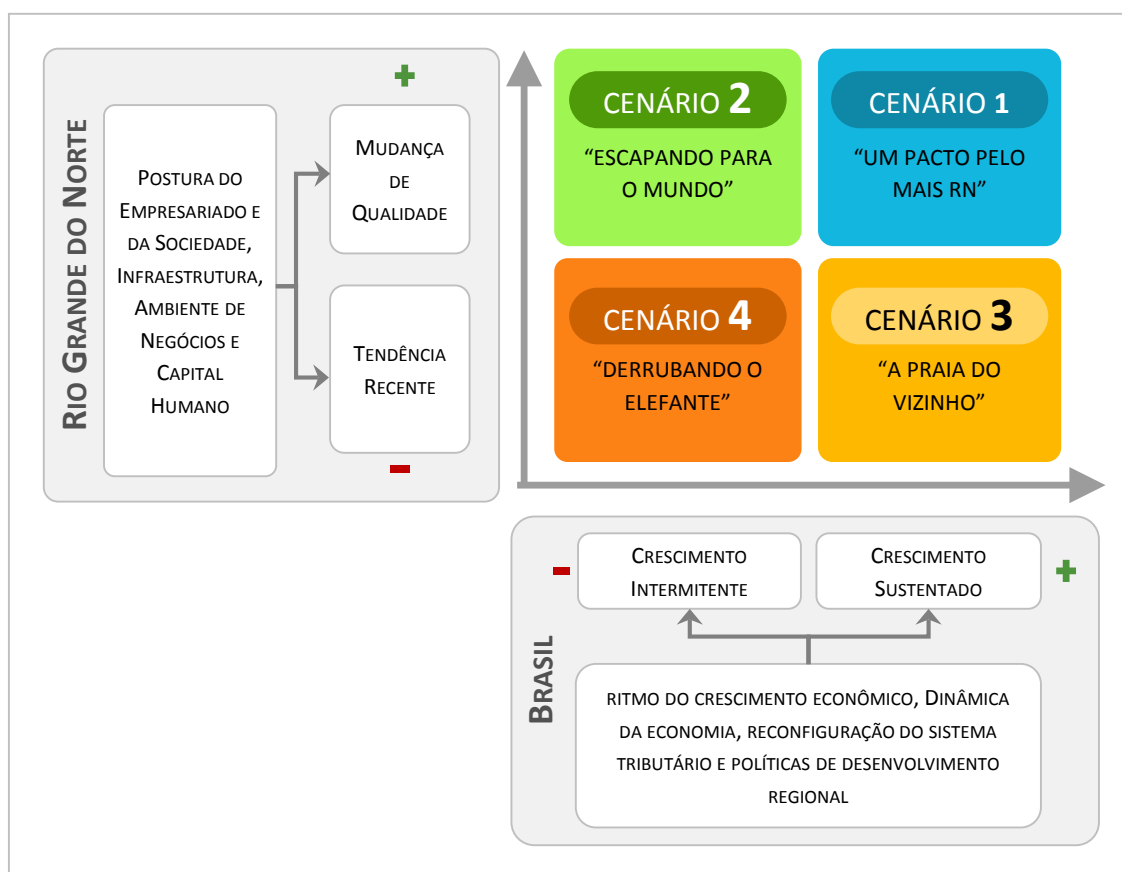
Rio Grande do Norte

+

Postura do Empresariado e da Sociedade, Infraestrutura, Ambiente de Negócios e Capital Humano

Mudança de Qualidade

Tendência Recente

-

CENÁRIO 2
"ESCAPANDO PARA O MUNDO"

CENÁRIO 1
"UM PACTO PELO MAIS RN"

CENÁRIO 4
"DERRUBANDO O ELEFANTE"

CENÁRIO 3
"A PRAIA DO VIZINHO"

Brasil

-

Crescimento Intermitente

Crescimento Sustentado

+

ritmo do crescimento econômico, Dinâmica da economia, reconfiguração do sistema tributário e políticas de desenvolvimento regional